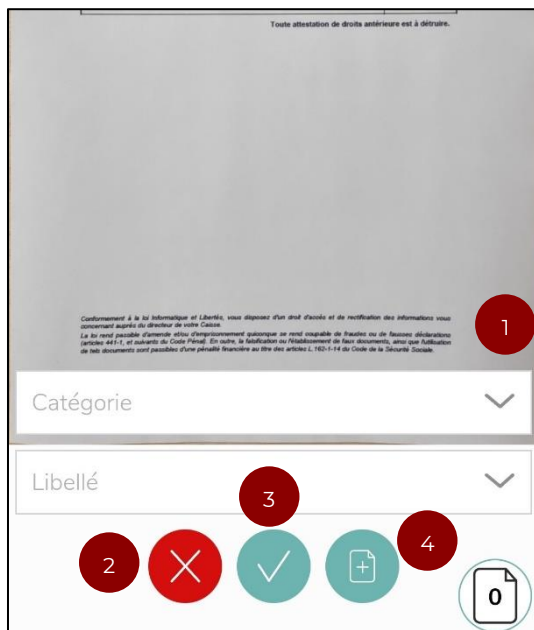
Toute attestation de droits antérieure est à détruire.

Conformement à la loi Informatique et Libertés, vous disposez d'un droit d'accès et de rectification des informations vous concernant auprès du directeur de votre Caisse.
La loi rend passible d'amende et/ou d'emprisonnement quiconque se rend coupable de fraudes ou de fausses déclarations (articles 441-1, et suivants du Code Pénal). En outre, la falsification ou l'établissement de faux documents, ainsi que l'utilisation de tels documents sont passibles d'une pénalité financière au titre des articles L.162-1-14 du Code de la Sécurité Sociale.

1

Catégorie

Libellé

3

2

4

0